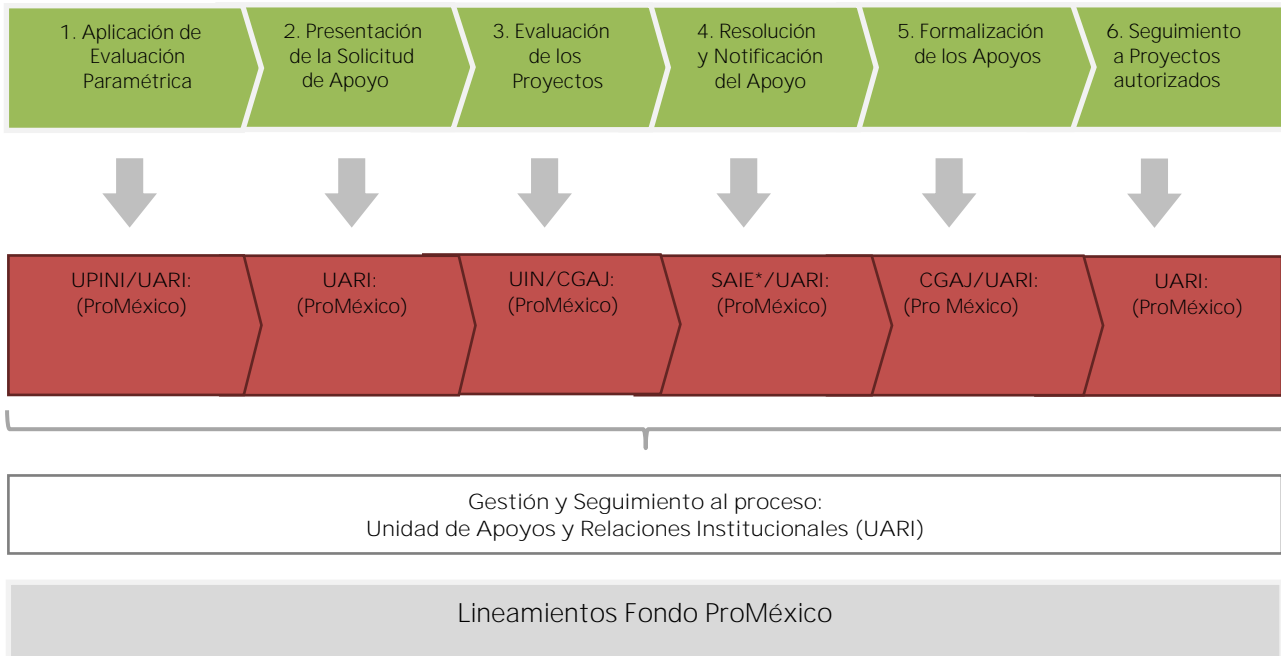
1. Aplicación de Evaluación Paramétrica

2. Presentación de la Solicitud de Apoyo

3. Evaluación de los Proyectos

4. Resolución y Notificación del Apoyo

5. Formalización de los Apoyos

6. Seguimiento a Proyectos autorizados

UPINI/UARI: (ProMéxico)

UARI: (ProMéxico)

UIN/CGAJ: (ProMéxico)

SAIE*/UARI: (ProMéxico)

CGAJ/UARI: (Pro México)

UARI: (ProMéxico)

Gestión y Seguimiento al proceso:
Unidad de Apoyos y Relaciones Institucionales (UARI)

Lineamientos Fondo ProMéxico